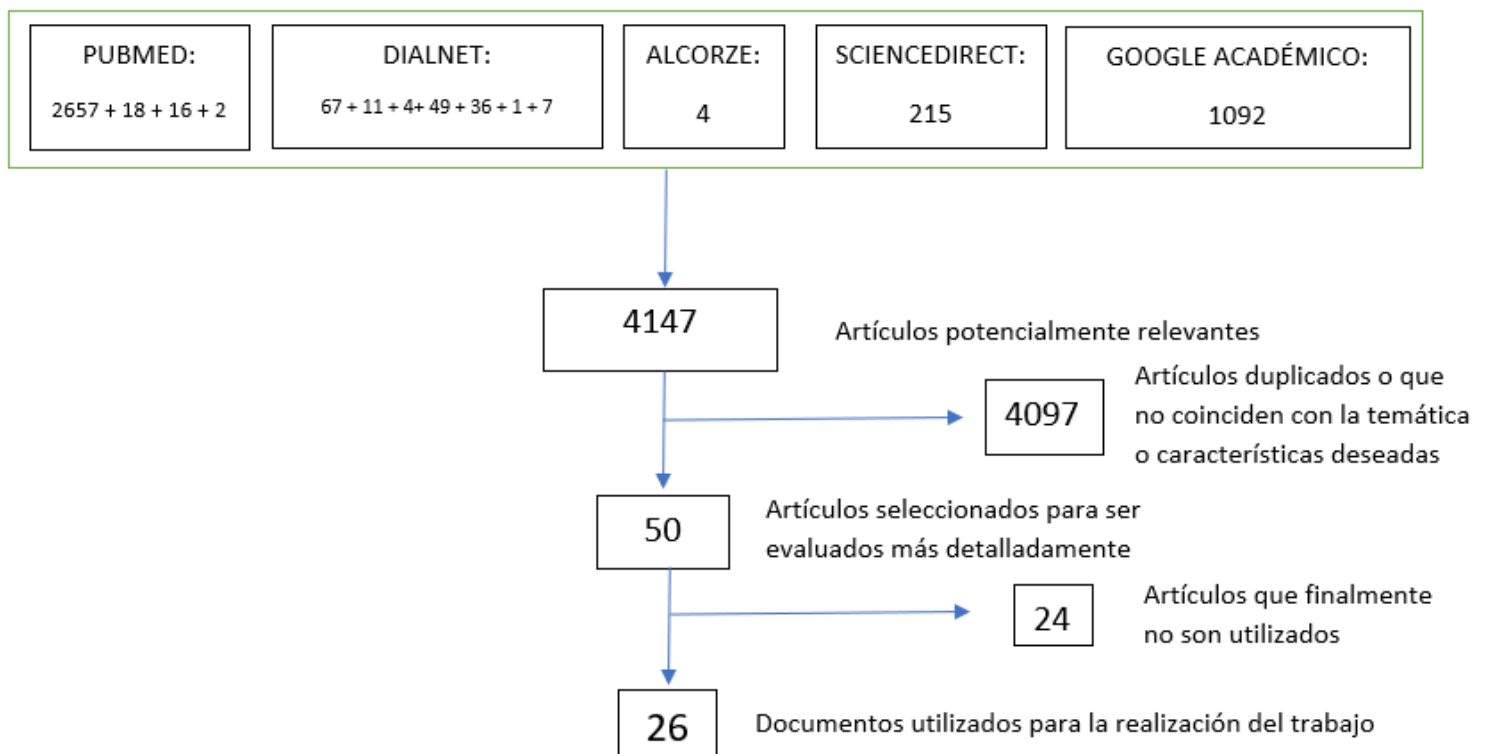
PUBMED:
2657 + 18 + 16 + 2

DIALNET:
67 + 11 + 4+ 49 + 36 + 1 + 7

ALCORZE:
4

SCIENCEDIRECT:
215

GOOGLE ACADÉMICO:
1092

4147

Artículos potencialmente relevantes

4097

Artículos duplicados o que no coinciden con la temática o características deseadas

50

Artículos seleccionados para ser evaluados más detalladamente

24

Artículos que finalmente no son utilizados

26

Documentos utilizados para la realización del trabajo